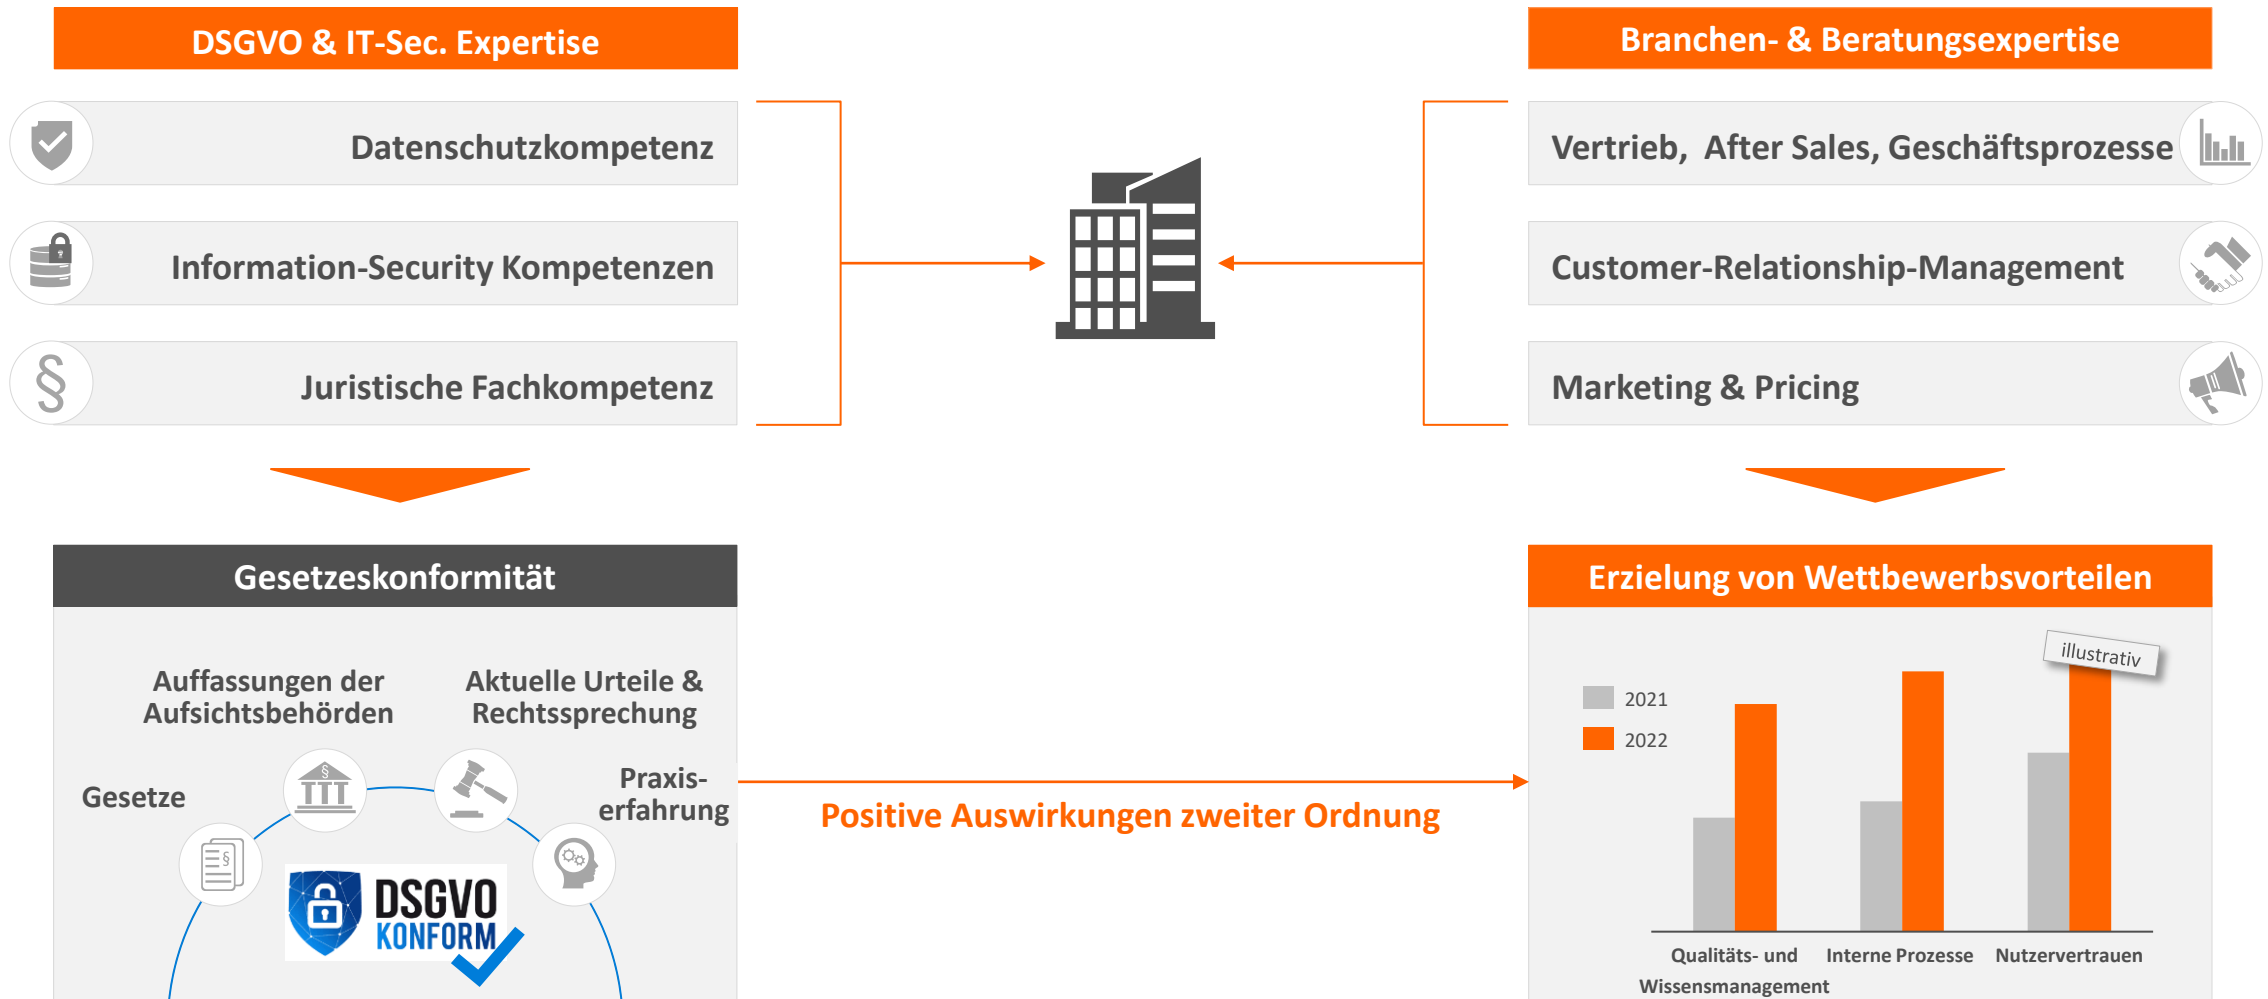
DSGVO & IT-Sec. Expertise

Datenschutzkompetenz

Information-Security Kompetenzen

Juristische Fachkompetenz

Branchen- & Beratungsexpertise

Vertrieb, After Sales, Geschäftsprozesse

Customer-Relationship-Management

Marketing & Pricing

Gesetzeskonformität

Auffassungen der Aufsichtsbehörden

Aktuelle Urteile & Rechtssprechung

Gesetze

Praxis-erfahrung

DSGVO KONFORM

Positive Auswirkungen zweiter Ordnung

Erzielung von Wettbewerbsvorteilen

illustrativ

2021

2022

Qualitäts- und Wissensmanagement

Interne Prozesse

Nutzervertrauen